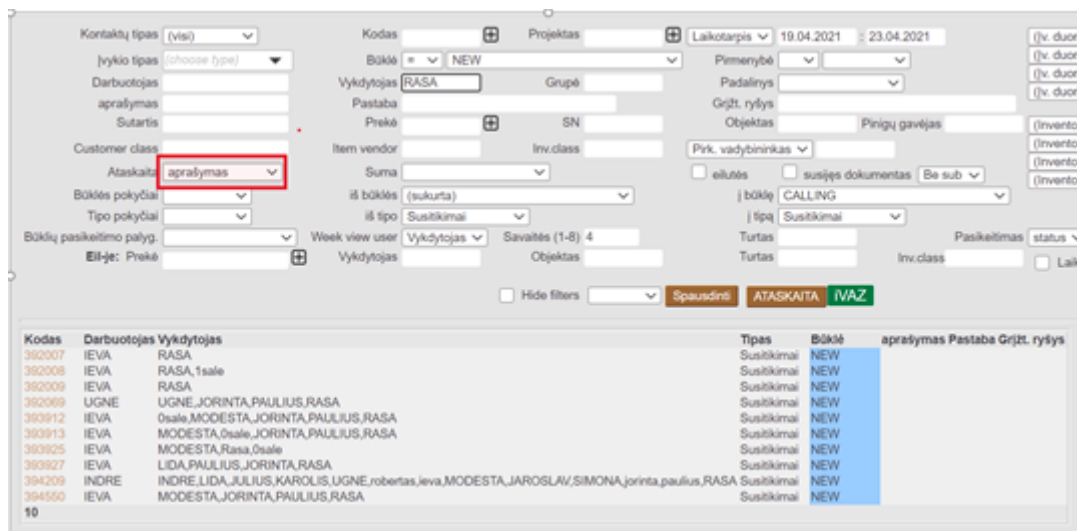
Kontaktų tipas (visi)
Įvykio tipas (choose type)
Darbuotojas
aprašymas
Sutartis
Customer class
Ataskaita aprašymas
Būklės pokyčiai
Tipo pokyčiai
Būklių pasikeitimo palyg.
Eil-je: Prekė

Kodas
Būklė = NEW
Vykdytojas RASA
Grupė
Pastaba
Prekė
SN
Item vendor
Inv.class
Suma
iš būklės (sukurta)
iš tipo Susitikimai
Week view user Vykdytojas
Savaitės (1-8) 4
Vykdytojas
Objektas

Projektas
Laikotarpis 19.04.2021 : 23.04.2021
Pirmenybė
Padalinys
Grįžt. ryšys
Objektas
Pinigų gavėjas
Pirk. vadybininkas
eilutės
susijęs dokumentas Be sub
į būklę CALLING
į tipą Susitikimai
Turtas
Pasikeitimas status
Turtas
Inv.class
Laik

(įv. duon
(įv. duon
(įv. duon
(įv. duon
(Invento
(Invento
(Invento
(Invento

Hide filters
Spausdinti
ATASKAITA
ĮVAZ

| Kodas | Darbuotojas | Vykdytojas | Tipas | Būklė | aprašymas | Pastaba | Grįžt. ryšys |
|---|---|---|---|---|---|---|---|
| 392007 | IEVA | RASA | Susitikimai | NEW | | | |
| 392008 | IEVA | RASA,1sale | Susitikimai | NEW | | | |
| 392009 | IEVA | RASA | Susitikimai | NEW | | | |
| 392069 | UGNE | UGNE,JORINTA,PAULIUS,RASA | Susitikimai | NEW | | | |
| 393912 | IEVA | 0sale,MODESTA,JORINTA,PAULIUS,RASA | Susitikimai | NEW | | | |
| 393913 | IEVA | MODESTA,0sale,JORINTA,PAULIUS,RASA | Susitikimai | NEW | | | |
| 393925 | IEVA | MODESTA,Rasa,0sale | Susitikimai | NEW | | | |
| 393927 | IEVA | LIDA,PAULIUS,JORINTA,RASA | Susitikimai | NEW | | | |
| 394209 | INDRE | INDRE,LIDA,JULIUS,KAROLIS,UGNE,robertas,ieva,MODESTA,JAROSLAV,SIMONA,jorinta,paulius,RASA | Susitikimai | NEW | | | |
| 394550 | IEVA | MODESTA,JORINTA,PAULIUS,RASA | Susitikimai | NEW | | | |
| 10 | | | | | | | |